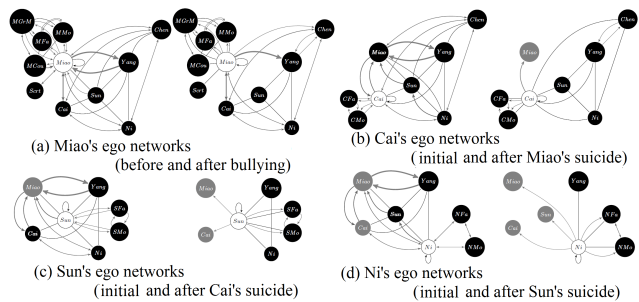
MGrM MMo MFa MCou Miao Sort Chen Yang Sun Cai Ni

MGrM MMo MFa MCou Miao Sort Chen Yang Sun Cai Ni

(a) Miao's ego networks (before and after bullying)

Chen Miao Yang Sun CFa Cai CMo Ni

Chen Miao Yang Sun CFa Cai CMo Ni

(b) Cai's ego networks ( initial and after Miao's suicide)

Miao Yang SFa Sun SMo Cai Ni

Miao Yang SFa Sun SMo Cai Ni

(c) Sun's ego networks (initial and after Cai's suicide)

Miao Yang Sun NFa Cai Ni NMo

Miao Yang Sun NFa Cai Ni NMo

(d) Ni's ego networks (initial and after Sun's suicide)